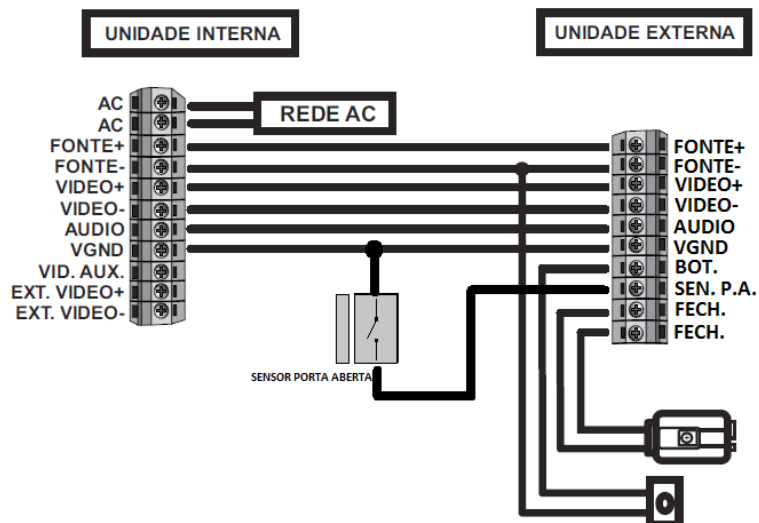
UNIDADE INTERNA

UNIDADE EXTERNA

AC
AC
FONTE+
FONTE-
VIDEO+
VIDEO-
AUDIO
VGND
VID. AUX.
EXT. VIDEO+
EXT. VIDEO-

REDE AC

FONTE+
FONTE-
VIDEO+
VIDEO-
AUDIO
VGND
BOT.
SEN. P.A.
FECH.
FECH.

SENSOR PORTA ABERTA